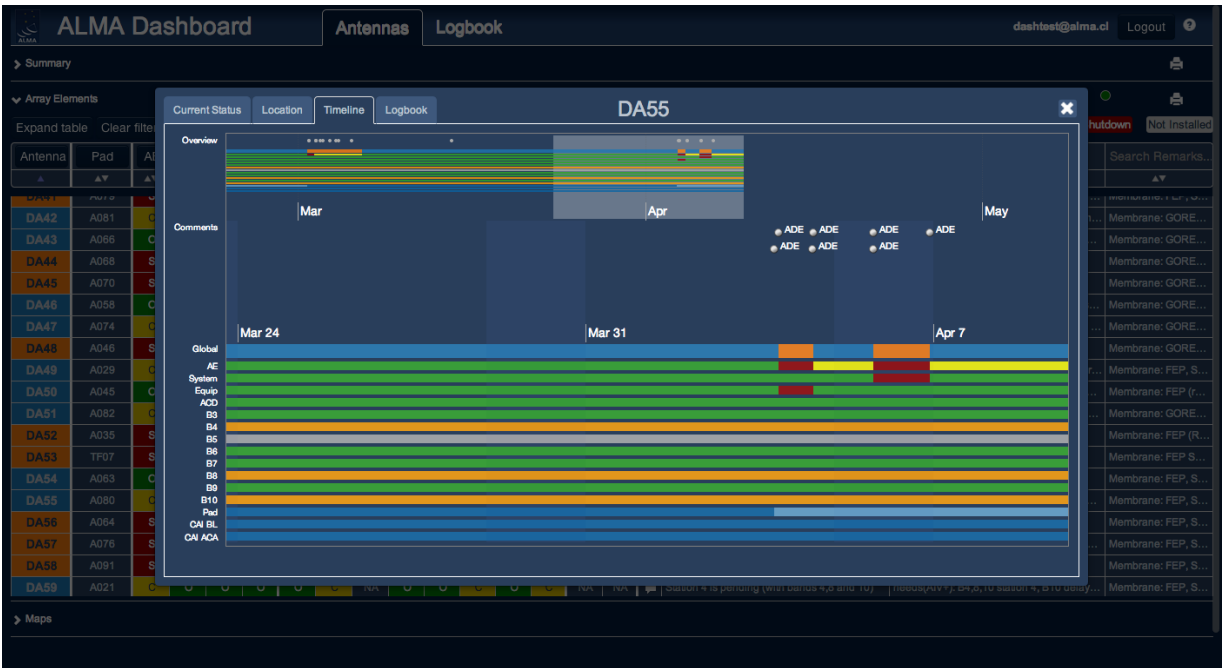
ALMA

ALMA Dashboard

Antennas

Logbook

dashtest@alma.cl Logout ?

> Summary

Array Elements

Expand table Clear filte

Antenna Pad Al

DA42 A081
DA43 A066
DA44 A068
DA45 A070
DA46 A058
DA47 A074
DA48 A046
DA49 A029
DA50 A045
DA51 A082
DA52 A035
DA53 TF07
DA54 A063
DA55 A080
DA56 A064
DA57 A076
DA58 A091
DA59 A021

hutdown Not Installed

Search Remarks...

Membrane: GORE...
Membrane: GORE...
Membrane: GORE...
Membrane: GORE...
Membrane: GORE...
Membrane: GORE...
Membrane: GORE...
Membrane: FEP, S...
Membrane: FEP (r...
Membrane: GORE...
Membrane: FEP (R...
Membrane: FEP, S...
Membrane: FEP, S...
Membrane: FEP, S...
Membrane: FEP, S...
Membrane: FEP, S...
Membrane: FEP, S...
Membrane: FEP, S...

NA NA Station 4 is pending (with bands 4,8 and 10) needs(AIV+): B4,8,10 station 4, B10 delay...

> Maps

Current Status Location Timeline Logbook

DA55

Overview

Mar Apr May

Comments

ADE ADE ADE ADE
ADE ADE ADE

Mar 24 Mar 31 Apr 7

Global
AE
System
Equip
ACD
B3
B4
B5
B6
B7
B8
B9
B10
Pad
CAI BL
CAI ACA